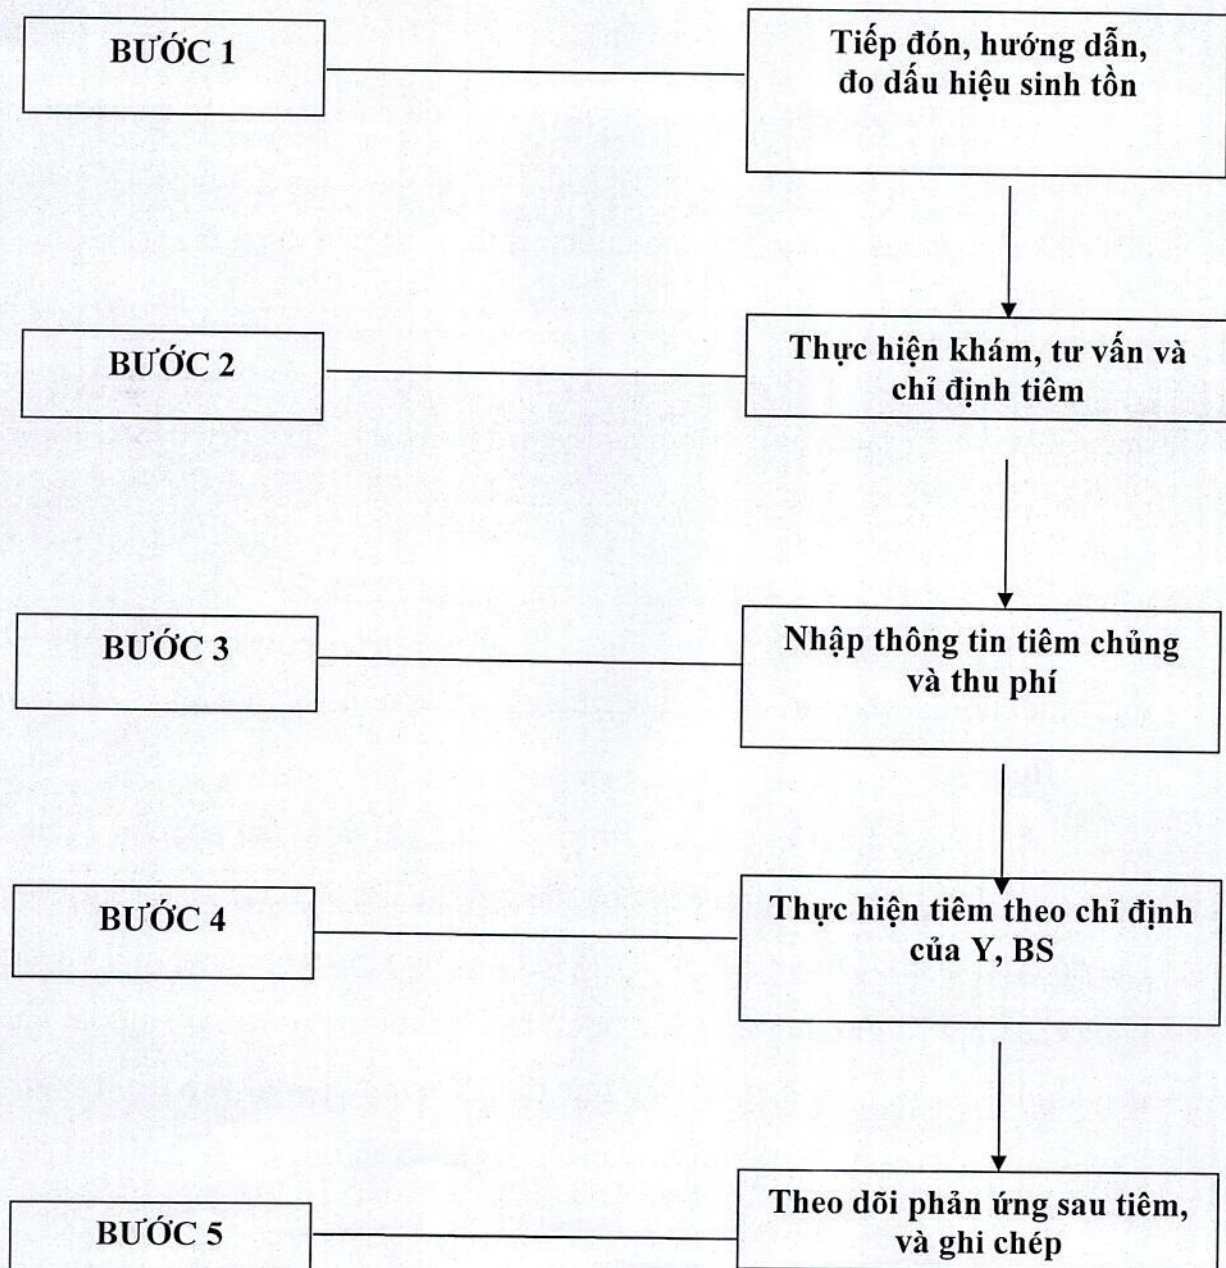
BƯỚC 1

Tiếp đón, hướng dẫn, đo dấu hiệu sinh tồn

BƯỚC 2

Thực hiện khám, tư vấn và chỉ định tiêm

BƯỚC 3

Nhập thông tin tiêm chủng và thu phí

BƯỚC 4

Thực hiện tiêm theo chỉ định của Y, BS

BƯỚC 5

Theo dõi phản ứng sau tiêm, và ghi chép